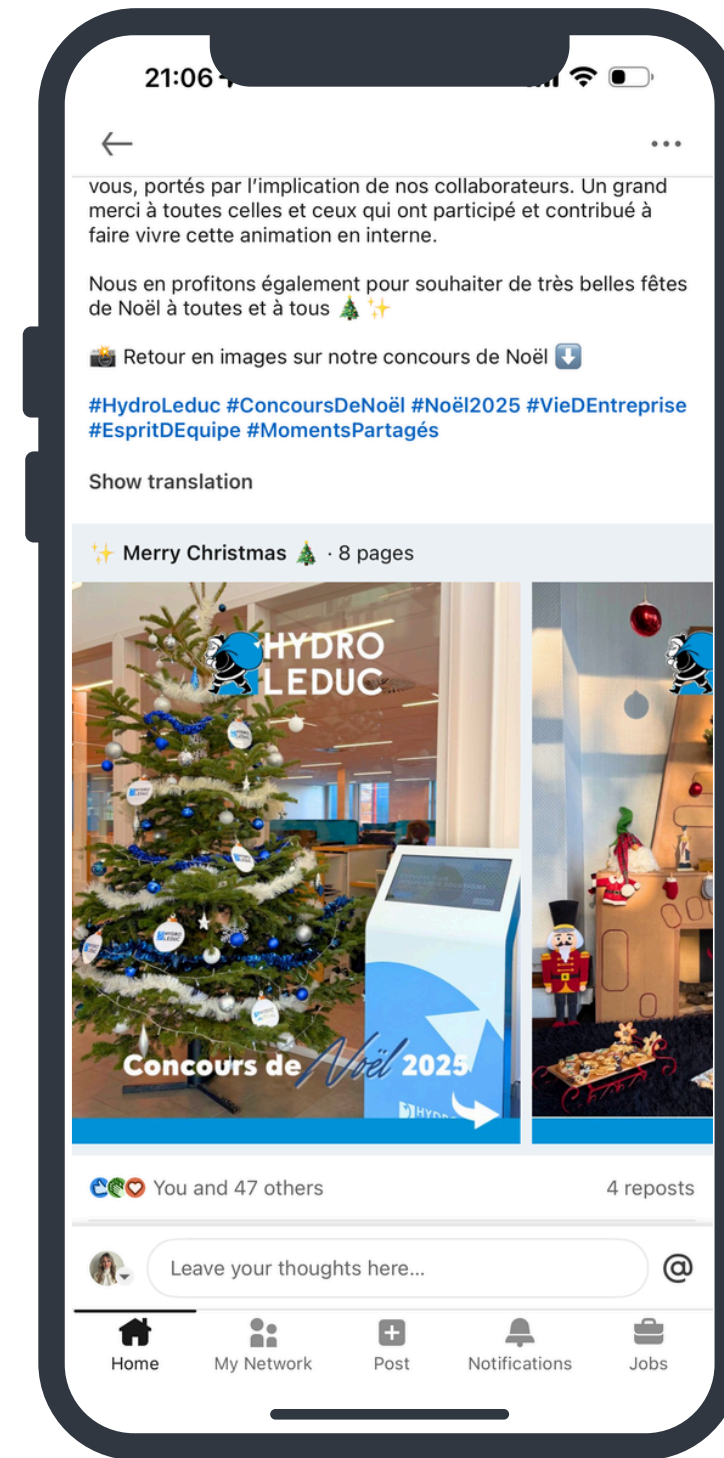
21:06

vous, portés par l'implication de nos collaborateurs. Un grand merci à toutes celles et ceux qui ont participé et contribué à faire vivre cette animation en interne.

Nous en profitons également pour souhaiter de très belles fêtes de Noël à toutes et à tous 🎄✨

📸 Retour en images sur notre concours de Noël ⬇️

#HydroLeduc #ConcoursDeNoël #Noël2025 #VieDEntreprise #EspritDEquipe #MomentsPartagés

Show translation

✨ Merry Christmas 🎄 · 8 pages

HYDRO LEDUC

Concours de Noël 2025

You and 47 others

4 reposts

Leave your thoughts here...

@

Home
My Network
Post
Notifications
Jobs